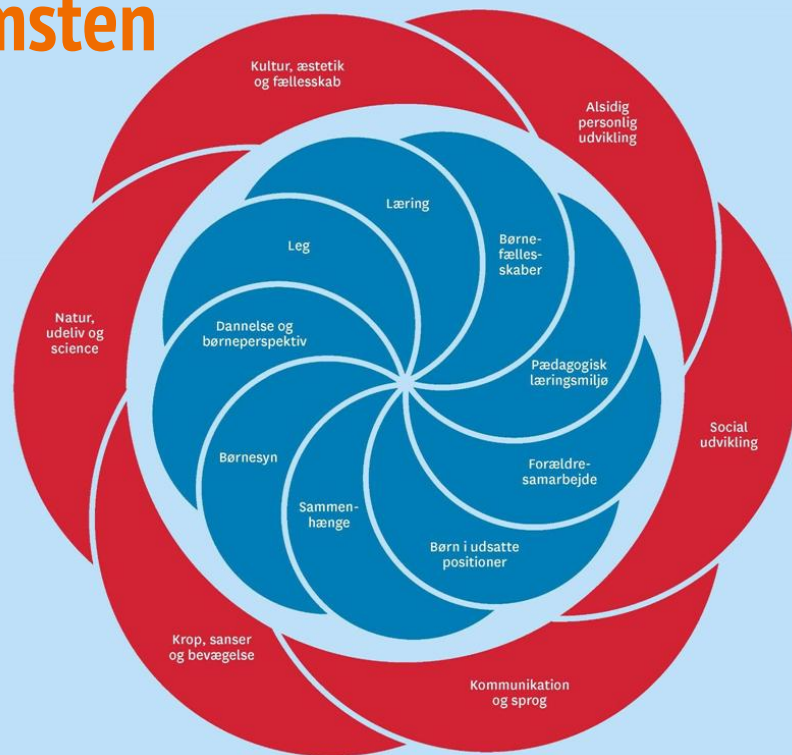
nsten

Kultur, æstetik og fællesskab

Alsidig personlig udvikling

Social udvikling

Kommunikation og sprog

Krop, sanser og bevægelse

Natur, udeliv og science

Læring

Børnefællesskaber

Pædagogisk læringsmiljø

Forældresamarbejde

Børn i udsatte positioner

Sammenhænge

Børnesyn

Dannelse og børneperspektiv

Leg